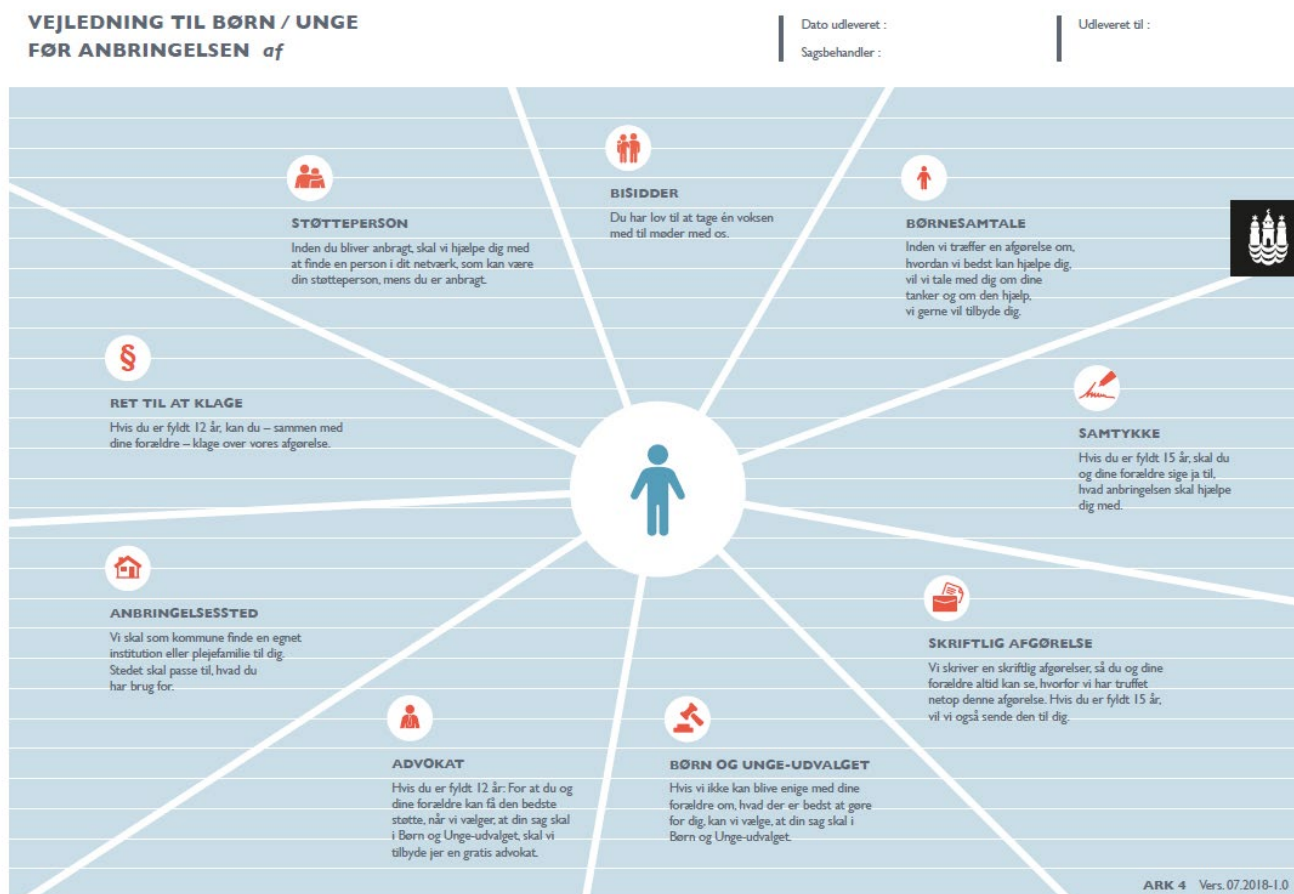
VEJLEDNING TIL BØRN / UNGE
FØR ANBRINGELSEN af

Dato udleveret :
Sagsbehandler :

Udleveret til :

BISIDDER
Du har lov til at tage én voksen med til møder med os.

STØTTEPERSON
Inden du bliver anbragt, skal vi hjælpe dig med at finde en person i dit netværk, som kan være din støtteperson, mens du er anbragt.

BØRNESAMTALE
Inden vi træffer en afgørelse om, hvordan vi bedst kan hjælpe dig, vil vi tale med dig om dine tanker og om den hjælp, vi gerne vil tilbyde dig.

§

RET TIL AT KLAGE
Hvis du er fyldt 12 år, kan du – sammen med dine forældre – klage over vores afgørelse.

SAMTYKKE
Hvis du er fyldt 15 år, skal du og dine forældre sige ja til, hvad anbringelsen skal hjælpe dig med.

ANBRINGELSESSTED
Vi skal som kommune finde en egnet institution eller plejefamilie til dig. Stedet skal passe til, hvad du har brug for.

SKRIFTLIG AFGØRELSE
Vi skriver en skriftlig afgørelser, så du og dine forældre altid kan se, hvorfor vi har truffet netop denne afgørelse. Hvis du er fyldt 15 år, vil vi også sende den til dig.

ADVOKAT
Hvis du er fyldt 12 år: For at du og dine forældre kan få den bedste støtte, når vi vælger, at din sag skal i Børn og Unge-udvalget, skal vi tilbyde jer en gratis advokat.

BØRN OG UNGE-UDVALGET
Hvis vi ikke kan blive enige med dine forældre om, hvad der er bedst at gøre for dig, kan vi vælge, at din sag skal i Børn og Unge-udvalget.

ARK 4 Vers. 07.2018-1.0